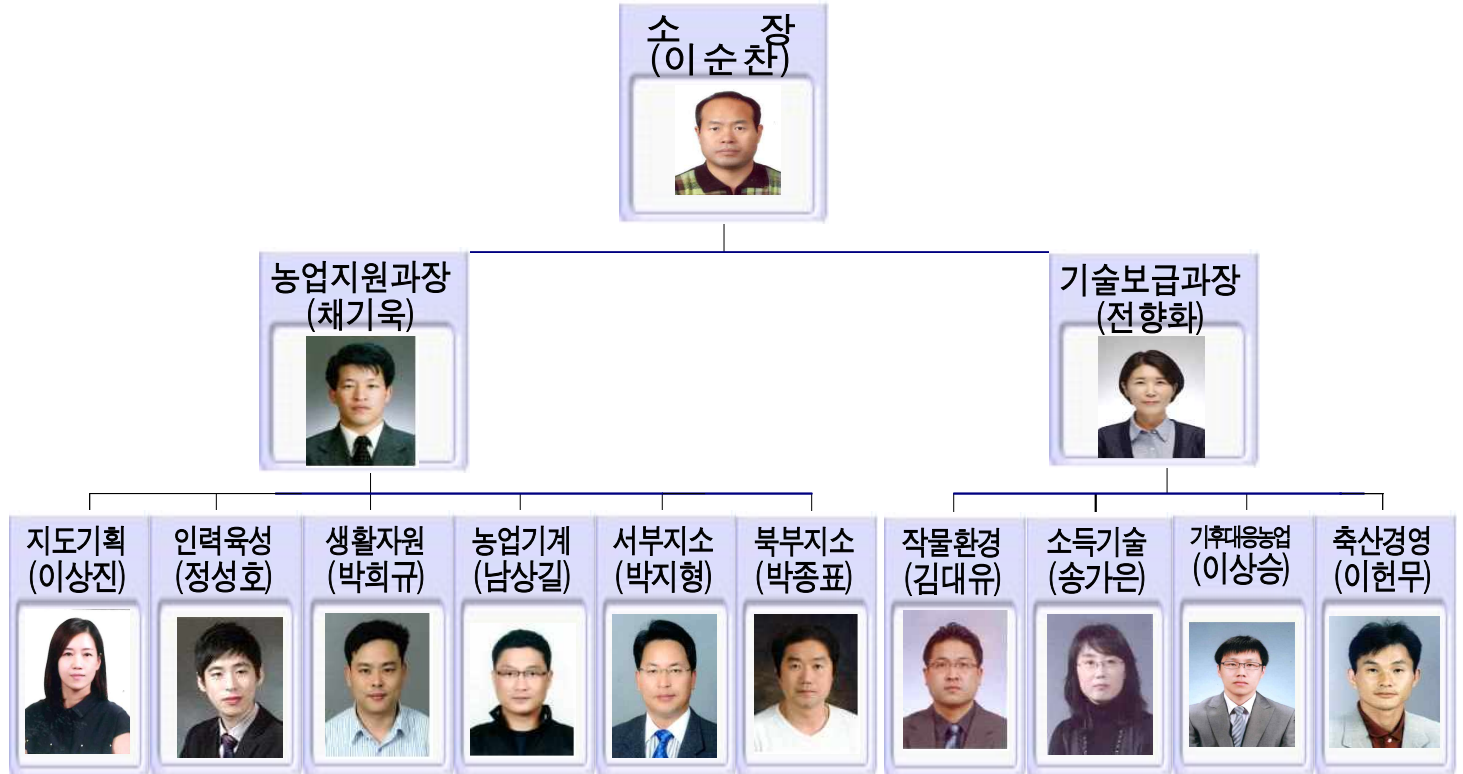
소 장
(이 순 찬)

농업지원과장
(채기욱)

기술보급과장
(전향화)

지도기획
(이상진)

인력육성
(정성호)

생활자원
(박희규)

농업기계
(남상길)

서부지소
(박지형)

북부지소
(박종표)

작물환경
(김대유)

소득기술
(송가은)

기후대응농업
(이상승)

축산경영
(이헌무)